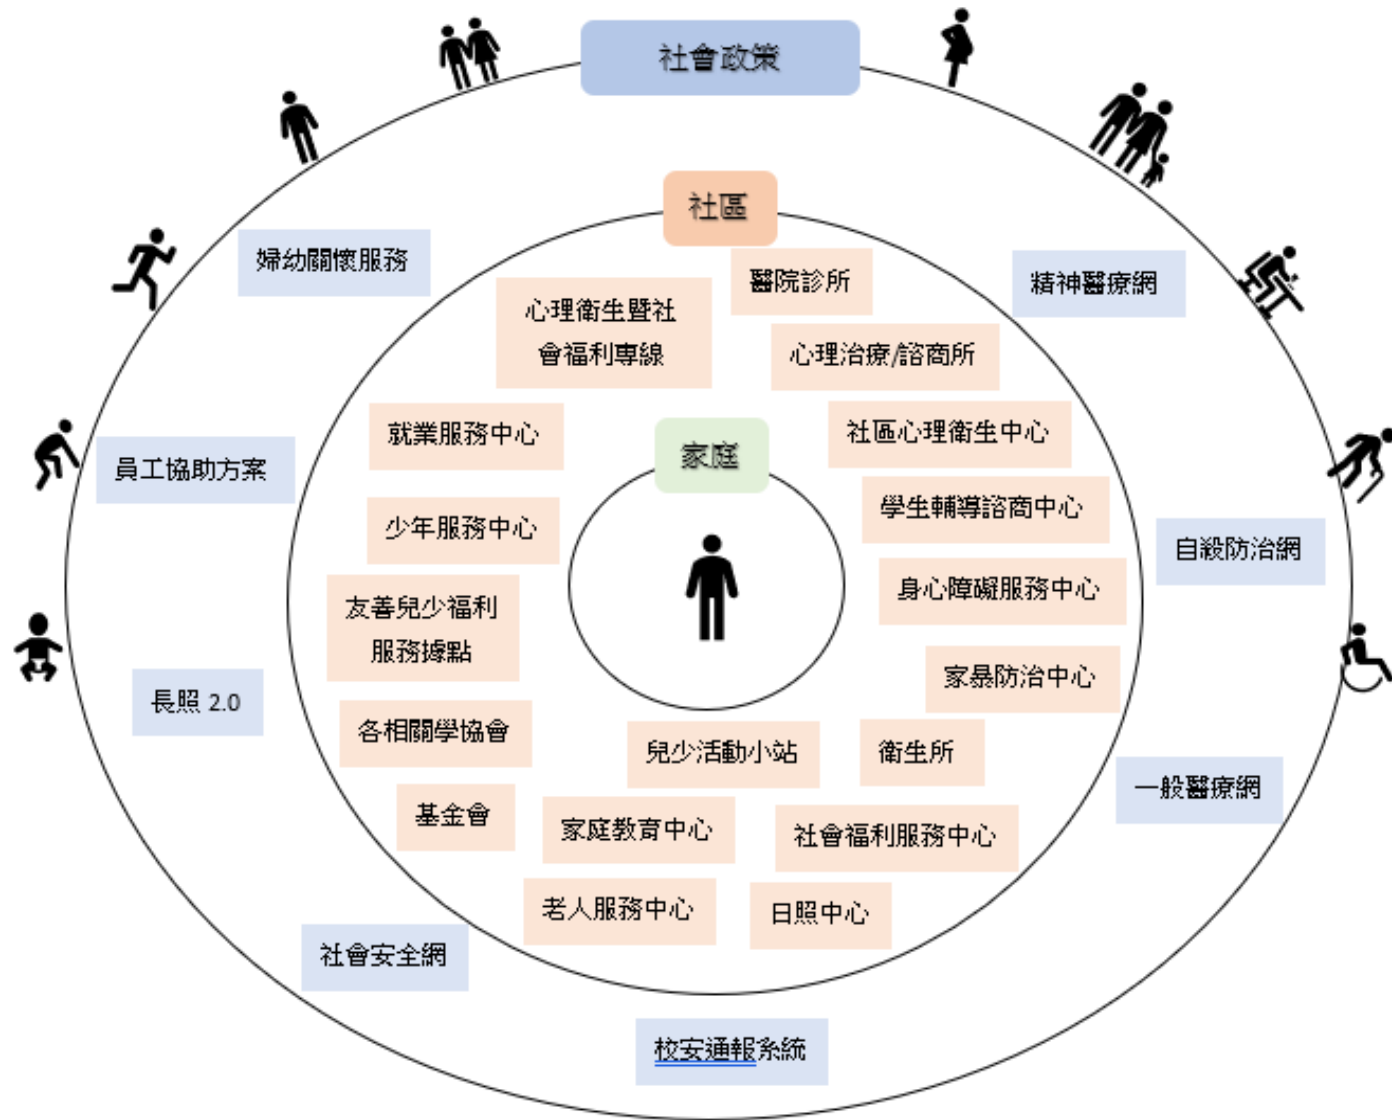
社會政策

社區

家庭

婦幼關懷服務

精神醫療網

員工協助方案

自殺防治網

長照 2.0

一般醫療網

社會安全網

校安通報系統

醫院診所

心理衛生暨社會福利專線

心理治療/諮商所

就業服務中心

社區心理衛生中心

學生輔導諮商中心

少年服務中心

友善兒少福利服務據點

身心障礙服務中心

家暴防治中心

各相關學協會

兒少活動小站

衛生所

基金會

家庭教育中心

社會福利服務中心

老人服務中心

日照中心